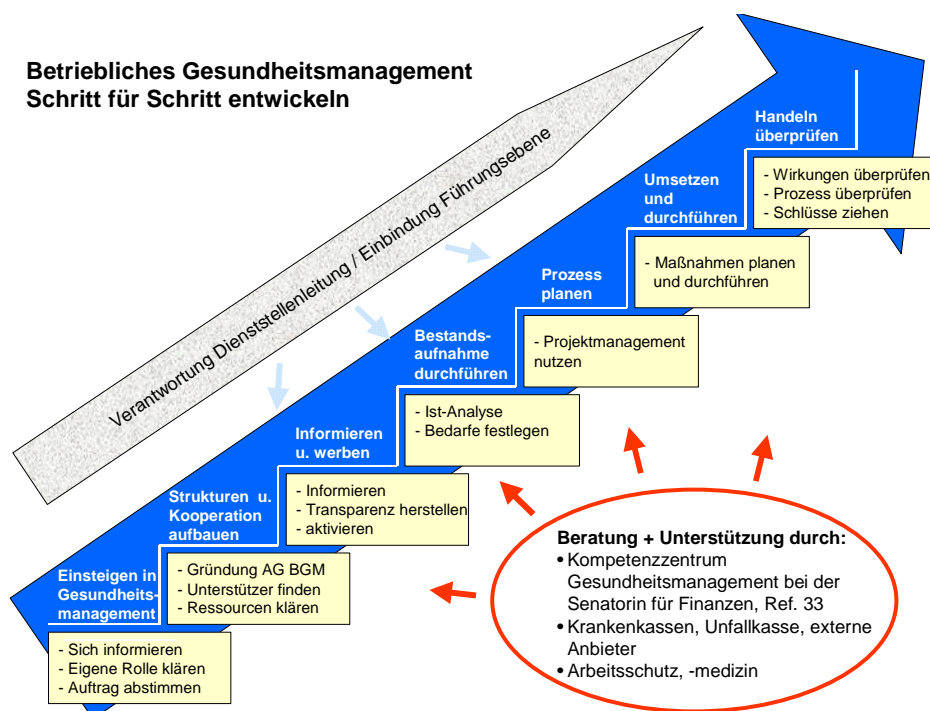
Betriebliches Gesundheitsmanagement
Schritt für Schritt entwickeln

Verantwortung Dienststellenleitung / Einbindung Führungsebene

Einsteigen in Gesundheitsmanagement

- Sich informieren
- Eigene Rolle klären
- Auftrag abstimmen

Strukturen u. Kooperation aufbauen

- Gründung AG BGM
- Unterstützer finden
- Ressourcen klären

Informieren u. werben

- Informieren
- Transparenz herstellen
- aktivieren

Bestandsaufnahme durchführen

- Ist-Analyse
- Bedarfe festlegen

Prozess planen

- Projektmanagement nutzen

Umsetzen und durchführen

- Maßnahmen planen und durchführen

Handeln überprüfen

- Wirkungen überprüfen
- Prozess überprüfen
- Schlüsse ziehen

Beratung + Unterstützung durch:
• Kompetenzzentrum Gesundheitsmanagement bei der Senatorin für Finanzen, Ref. 33
• Krankenkassen, Unfallkasse, externe Anbieter
• Arbeitsschutz, -medizin